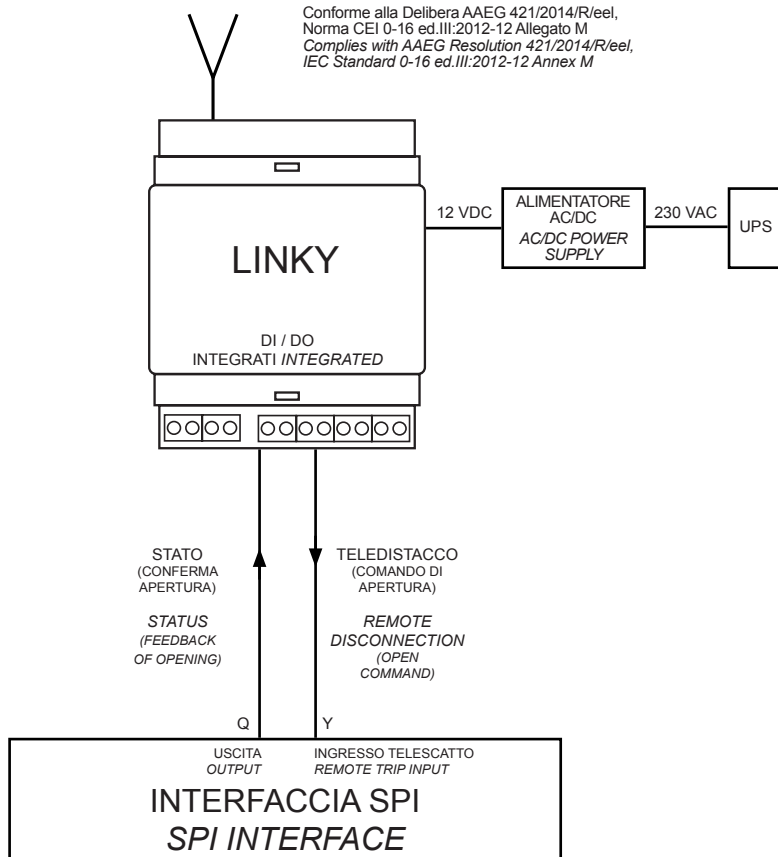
Conforme alla Delibera AAEG 421/2014/R/eel, Norma CEI 0-16 ed.III:2012-12 Allegato M
Complies with AAEG Resolution 421/2014/R/eel, IEC Standard 0-16 ed.III:2012-12 Annex M

LINKY

DI / DO
INTEGRATI INTEGRATED

12 VDC

ALIMENTATORE AC/DC
AC/DC POWER SUPPLY

230 VAC

UPS

STATO
(CONFERMA APERTURA)

STATUS
(FEEDBACK OF OPENING)

TELEDISTACCO
(COMANDO DI APERTURA)

REMOTE DISCONNECTION
(OPEN COMMAND)

Q

Y

USCITA
OUTPUT

INGRESSO TELESCATTO
REMOTE TRIP INPUT

INTERFACCIA SPI
SPI INTERFACE